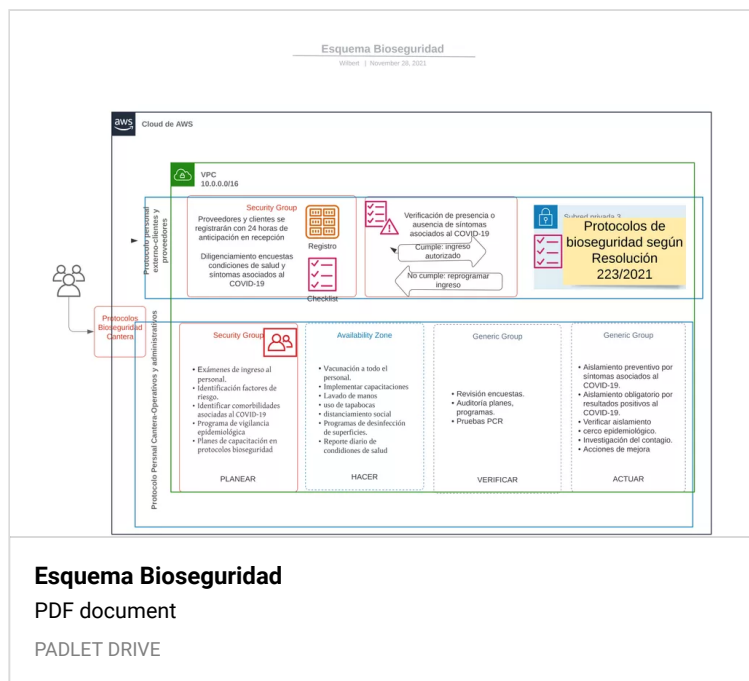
Esquema Bioseguridad
Wilbert | November 26, 2021

Cloud de AWS

VPC
10.0.0.0/16

Protocolo personal externo-clientes y proveedores

Security Group
Proveedores y clientes se registrarán con 24 horas de anticipación en recepción

Diligenciamiento encuestas condiciones de salud y síntomas asociados al COVID-19

Registro

Checklist

Verificación de presencia o ausencia de síntomas asociados al COVID-19

Cumple: ingreso autorizado

No cumple: reprogramar ingreso

Subred privada 3

Protocolos de bioseguridad según Resolución 223/2021

Protocolos Bioseguridad Cantera

Protocolo Personal Cantera-Operativos y administrativos

Security Group
• Exámenes de ingreso al personal.
• Identificación factores de riesgo.
• Identificar comorbilidades asociadas al COVID-19
• Programa de vigilancia epidemiológica
• Planes de capacitación en protocolos bioseguridad

PLANEAR

Availability Zone
• Vacunación a todo el personal.
• Implementar capacitaciones
• Lavado de manos
• uso de tapabocas
• distanciamiento social
• Programas de desinfección de superficies.
• Reporte diario de condiciones de salud

HACER

Generic Group
• Revisión encuestas.
• Auditoría planes, programas.
• Pruebas PCR

VERIFICAR

Generic Group
• Aislamiento preventivo por síntomas asociados al COVID-19.
• Aislamiento obligatorio por resultados positivos al COVID-19.
• Verificar aislamiento
• cerco epidemiológico.
• Investigación del contagio.
• Acciones de mejora

ACTUAR

Esquema Bioseguridad
PDF document
PADLET DRIVE